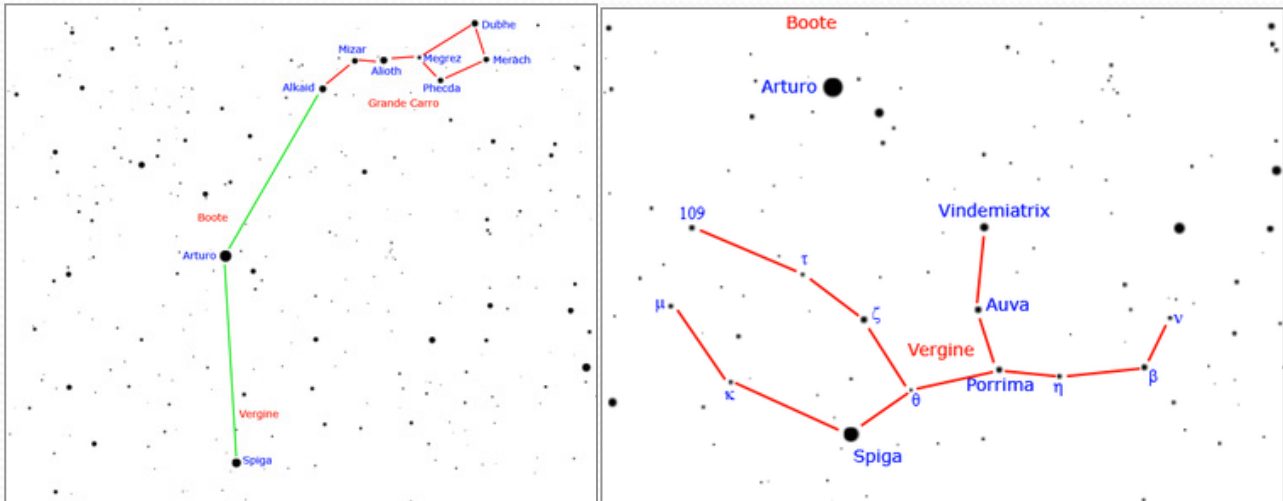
Dubhe
Mizar
Megrez
Merach
Alioth
Alkaid
Phecda
Grande Carro
Boote
Arturo
Vergine
Spiga

Boote
Arturo
109
Vindemiatrix
$\tau$
$\mu$
$\zeta$
Auva
$\nu$
Vergine
$\kappa$
$\theta$
Porrima
$\eta$
$\beta$
Spiga